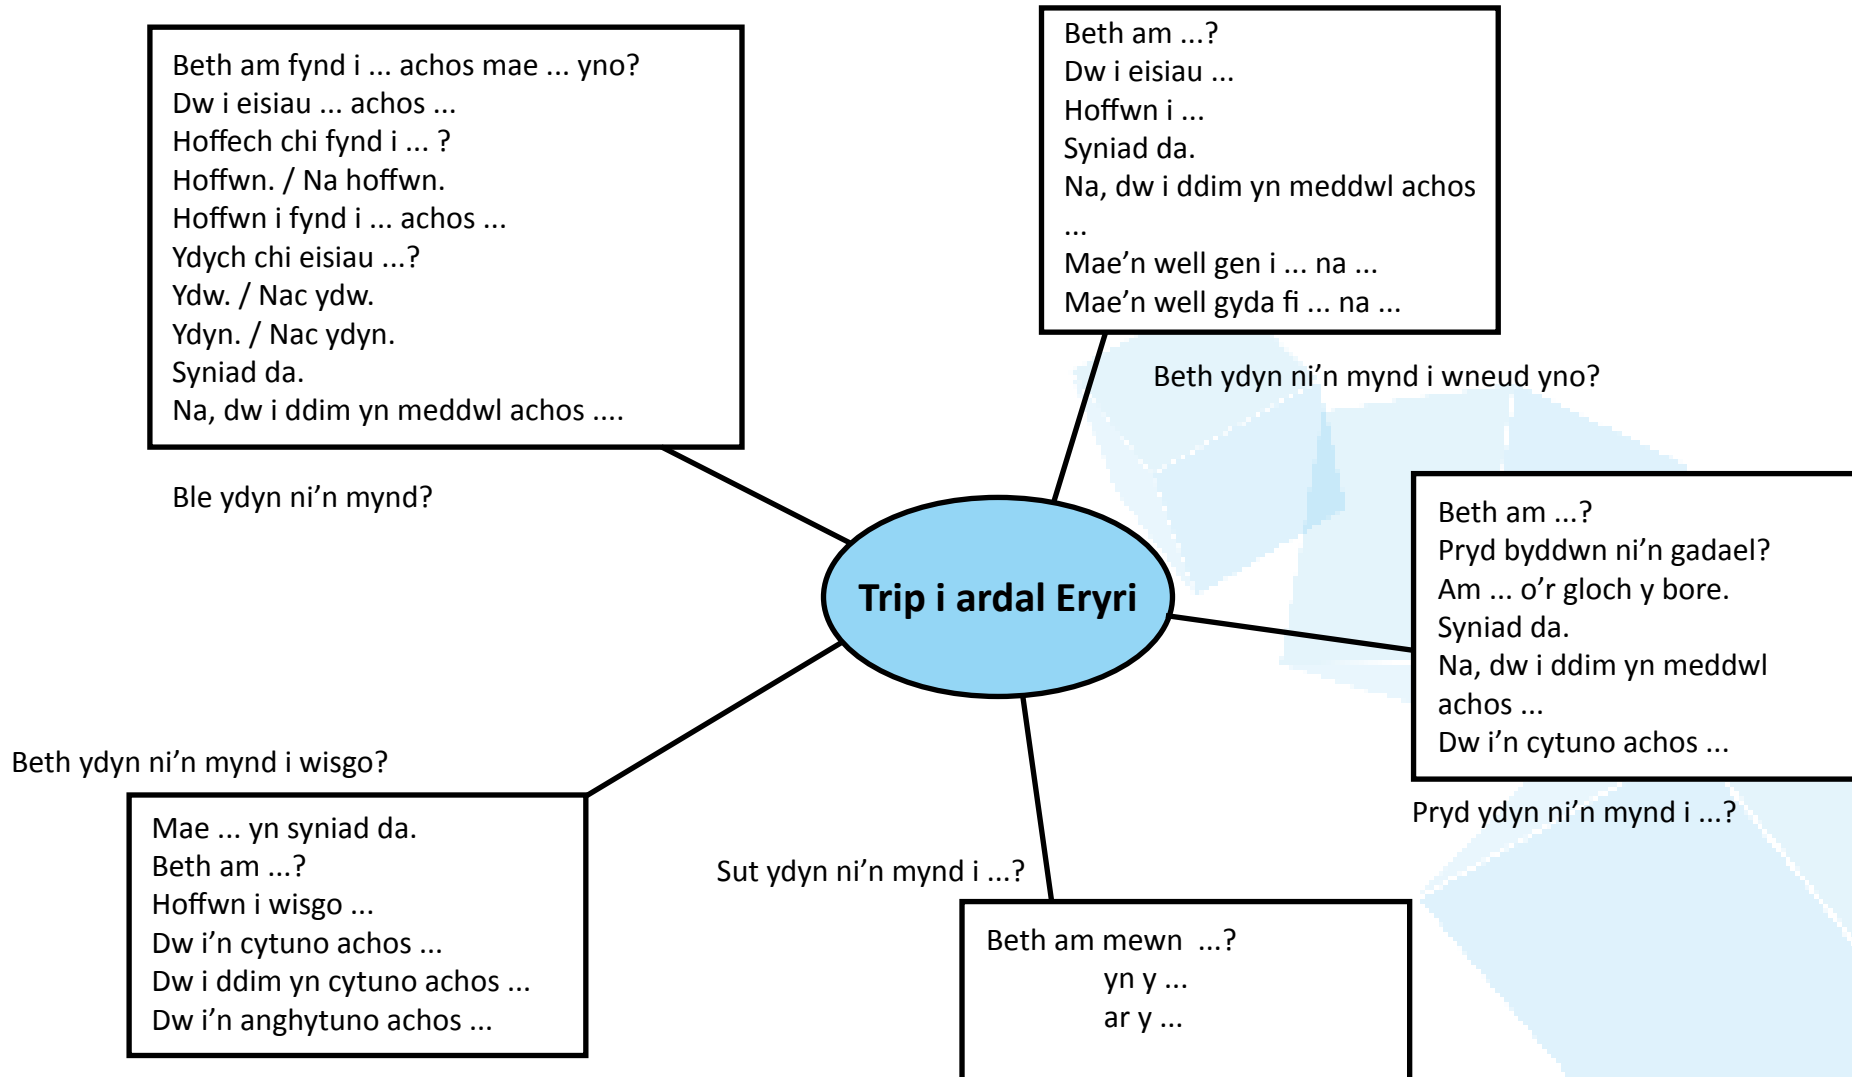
Beth am fynd i ... achos mae ... yno?
Dw i eisiau ... achos ...
Hoffech chi fynd i ... ?
Hoffwn. / Na hoffwn.
Hoffwn i fynd i ... achos ...
Ydych chi eisiau ...?
Ydw. / Nac ydw.
Ydyn. / Nac ydyn.
Syniad da.
Na, dw i ddim yn meddwl achos ....

Ble ydyn ni'n mynd?

Beth am ...?
Dw i eisiau ...
Hoffwn i ...
Syniad da.
Na, dw i ddim yn meddwl achos ...
Mae'n well gen i ... na ...
Mae'n well gyda fi ... na ...

Beth ydyn ni'n mynd i wneud yno?

Trip i ardal Eryri

Beth am ...?
Pryd byddwn ni'n gadael?
Am ... o'r gloch y bore.
Syniad da.
Na, dw i ddim yn meddwl achos ...
Dw i'n cytuno achos ...

Pryd ydyn ni'n mynd i ...?

Beth ydyn ni'n mynd i wisgo?

Mae ... yn syniad da.
Beth am ...?
Hoffwn i wisgo ...
Dw i'n cytuno achos ...
Dw i ddim yn cytuno achos ...
Dw i'n anghytuno achos ...

Sut ydyn ni'n mynd i ...?

Beth am mewn ...?
yn y ...
ar y ...